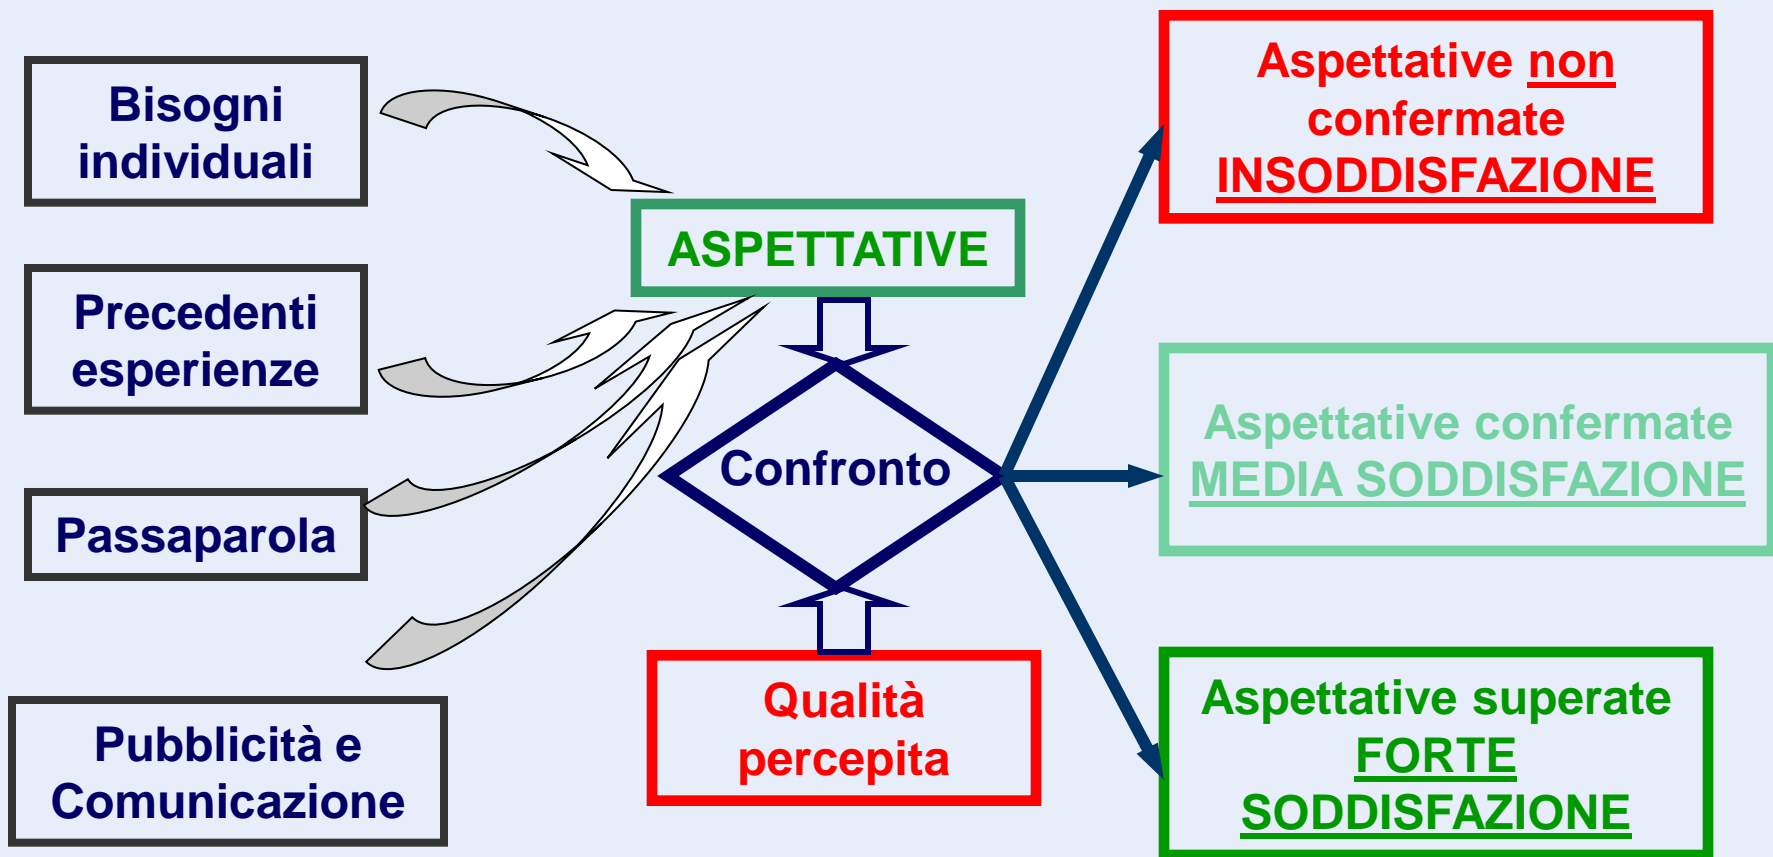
Bisogni individuali

Precedenti esperienze

Passaparola

Pubblicità e Comunicazione

ASPETTATIVE

Confronto

Qualità percepita

Aspettative non confermate
INSODDISFAZIONE

Aspettative confermate
MEDIA SODDISFAZIONE

Aspettative superate
FORTE SODDISFAZIONE